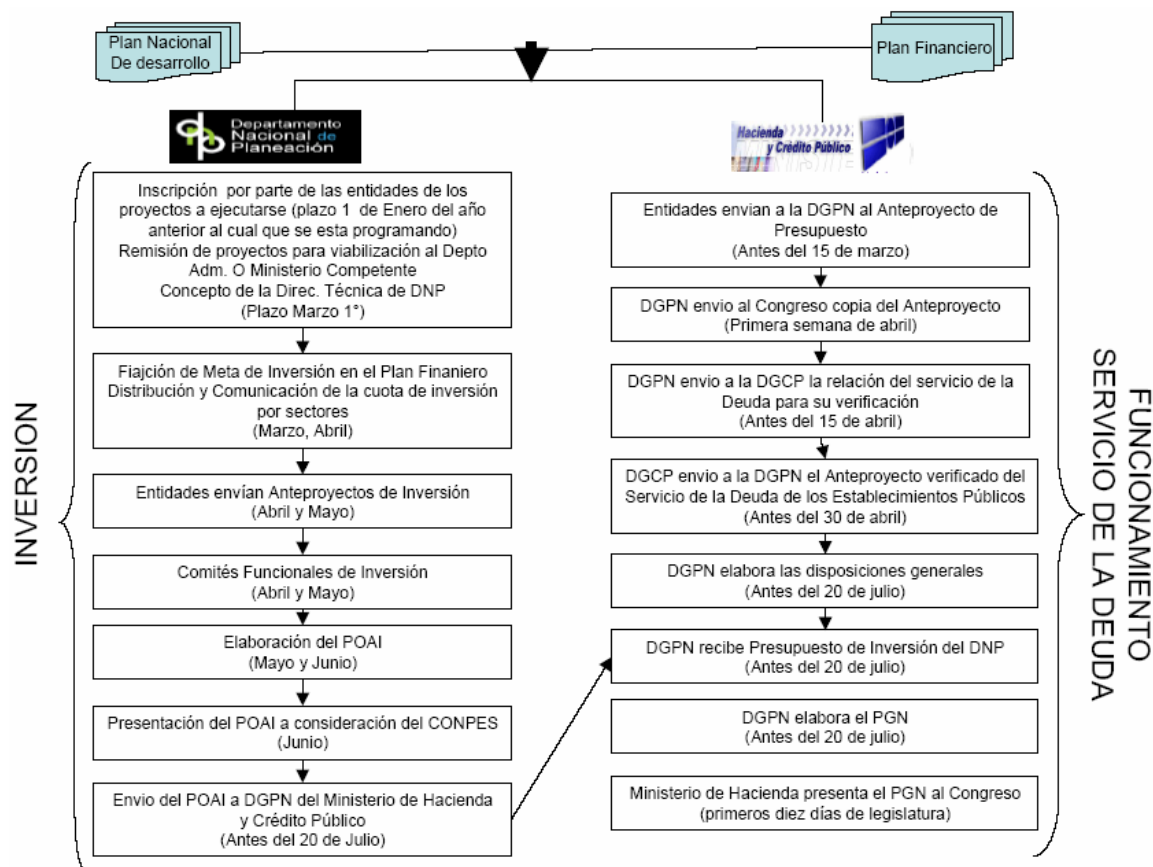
Plan Nacional De desarrollo

Plan Financiero

Departamento Nacional de Planeación

Hacienda y Crédito Público

INVERSION

Inscripción por parte de las entidades de los proyectos a ejecutarse (plazo 1 de Enero del año anterior al cual que se esta programando)
Remisión de proyectos para viabilización al Depto Adm. O Ministerio Competente
Concepto de la Direc. Técnica de DNP
(Plazo Marzo 1°)

Fiajción de Meta de Inversión en el Plan Finaniero
Distribución y Comunicación de la cuota de inversión por sectores
(Marzo, Abril)

Entidades envían Anteproyectos de Inversión
(Abril y Mayo)

Comités Funcionales de Inversión
(Abril y Mayo)

Elaboración del POAI
(Mayo y Junio)

Presentación del POAI a consideración del CONPES
(Junio)

Envio del POAI a DGPN del Ministerio de Hacienda y Crédito Público
(Antes del 20 de Julio)

Entidades envian a la DGPN al Anteproyecto de Presupuesto
(Antes del 15 de marzo)

DGPN envio al Congreso copia del Anteproyecto
(Primera semana de abril)

DGPN envio a la DGCP la relación del servicio de la Deuda para su verificación
(Antes del 15 de abril)

DGCP envio a la DGPN el Anteproyecto verificado del Servicio de la Deuda de los Establecimientos Públicos
(Antes del 30 de abril)

DGPN elabora las disposiciones generales
(Antes del 20 de julio)

DGPN recibe Presupuesto de Inversión del DNP
(Antes del 20 de julio)

DGPN elabora el PGN
(Antes del 20 de julio)

Ministerio de Hacienda presenta el PGN al Congreso
(primeros diez días de legislatura)

FUNCIONAMIENTO SERVICIO DE LA DEUDA